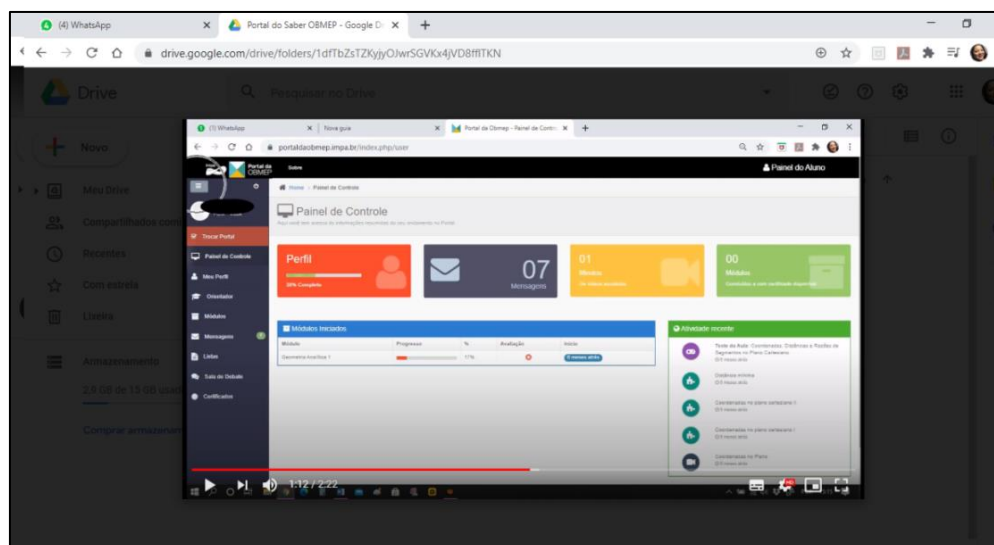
(4) WhatsApp
Portal do Saber OBMEP - Google D
drive.google.com/drive/folders/1dfTbZsTZKyjyOJwrSGVKx4jVD8ffITKN
Drive
Pesquisar no Drive
Novo
Meu Drive
Compartilhados comigo
Recentes
Com estrela
Lixeira
Armazenamento
2,8 GB de 15 GB usados
Comprar armazenamento

(1) WhatsApp
Nova guia
Portal da Obmep - Painel de Contr
portaldaobmep.impa.br/index.php/user
Portal da OBMEP
Sobre
Painel do Aluno
Home > Painel de Controle
Painel de Controle
Trocar Perfil
Painel de Controle
Meu Perfil
Orientador
Módulos
Mensagens
Listas
Sala de Debate
Certificados
Perfil
50% Completo
07
Mensagens
01
Módulos
00
Módulos
Módulos Iniciados
| Módulo | Progresso | % | Avaliação | Início |
|---|---|---|---|---|
| Geometria Analítica 1 | | 11% | | |
Atividade recente
Teste de Aula: Coordenadas, Distâncias e Razões de Segmentos no Plano Cartesiano
Distância mínima
Coordenadas no plano cartesiano I
Coordenadas no plano cartesiano I
Coordenadas no Plano
1:12 / 2:22